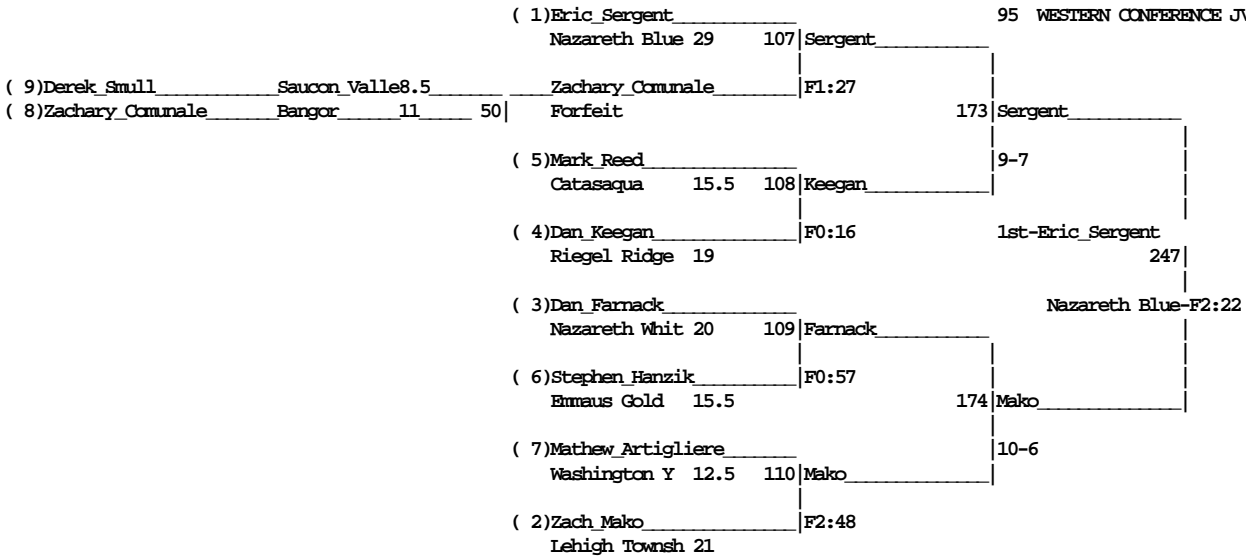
( 1)Eric_Sergent___________ 95 WESTERN CONFERENCE JV
Nazareth Blue 29 107|Sergent__________
( 9)Derek_Smull___________Saucon_Valle8.5_______ ___Zachary_Comunale_______|F1:27
( 8)Zachary_Comunale______Bangor_____11_____ 50| Forfeit 173|Sergent__________
( 5)Mark_Reed______________ |9-7
Catasaqua 15.5 108|Keegan___________|
( 4)Dan_Keegan_____________|F0:16 1st-Eric_Sergent
Riegel Ridge 19 247|
( 3)Dan_Farnack____________ Nazareth Blue-F2:22
Nazareth Whit 20 109|Farnack__________
( 6)Stephen_Hanzik_________|F0:57
Emmaus Gold 15.5 174|Mako_____________|
( 7)Mathew_Artigliere______ |10-6
Washington Y 12.5 110|Mako_____________|
( 2)Zach_Mako______________|F2:48
Lehigh Townsh 21